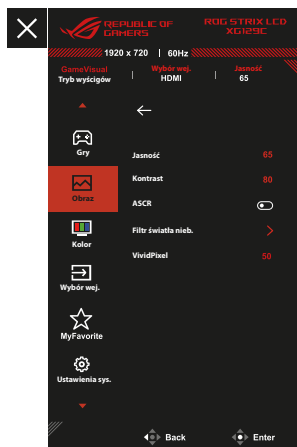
REPUBLIC OF GAMERS
ROG STRIX LCD XG129C

1920 x 720 | 60Hz

GameVisual
Tryb wyścigów

Wybór wej.
HDMI

Jasność
65

Gry

Obraz

Kolor

Wybór wej.

MyFavorite

Ustawienia sys.

Jasność 65

Kontrast 80

ASCR

Filtr światła nieb.

VividPixel 50

Back

Enter